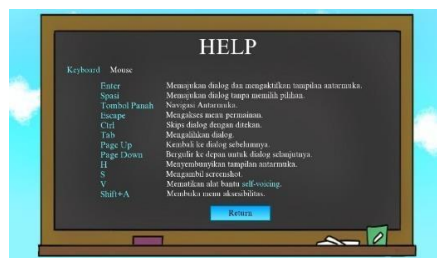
HELP

Keyboard Mouse

| | |
|---|---|
| Enter | Memajukan dialog dan mengaktifkan tampilan antarmuka. |
| Spasi | Memajukan dialog tanpa memilih pilihan. |
| Tombol Panah | Navigasi Antarmuka. |
| Escape | Mengakses menu permainan. |
| Ctrl | Skips dialog dengan ditekan. |
| Tab | Mengaktifkan dialog. |
| Page Up | Kembali ke dialog sebelumnya. |
| Page Down | Bergulir ke depan untuk dialog selanjutnya. |
| H | Menyembunyikan tampilan antarmuka. |
| S | Mengambil screenshot. |
| V | Mematikan alat bantu self-voicing. |
| Shift+A | Membuka menu aksesibilitas. |

Return